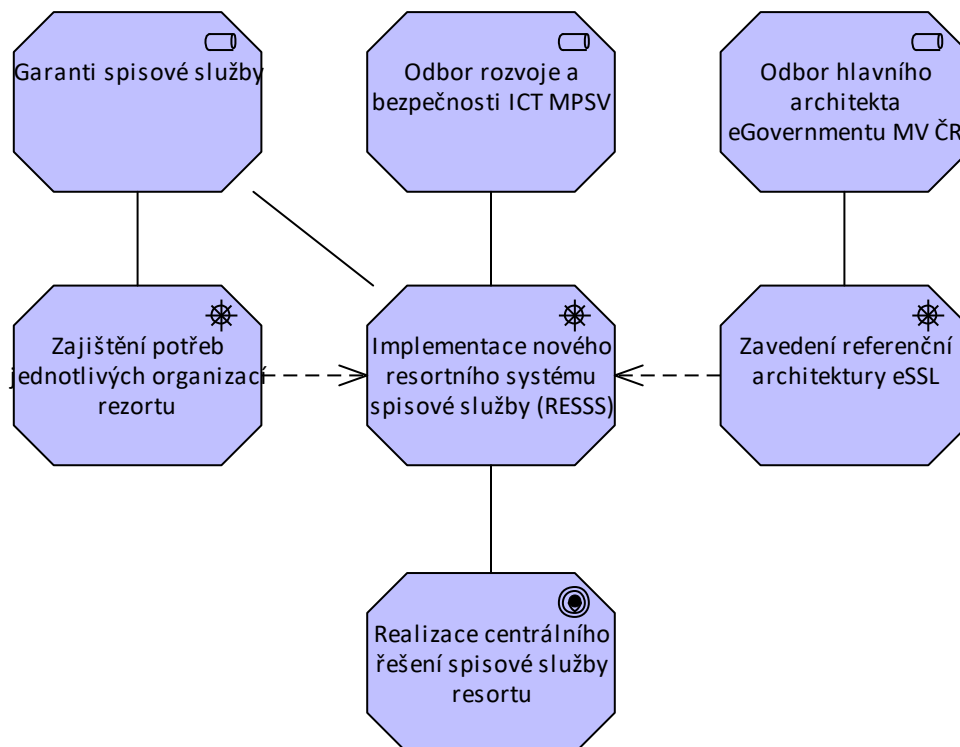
Garanti spisové služby

Odbor rozvoje a bezpečnosti ICT MPSV

Odbor hlavního architekta eGovernmentu MV ČR

Zajištění potřeb jednotlivých organizací rezortu

Implementace nového resortního systému spisové služby (RESSS)

Zavedení referenční architektury eSSL

Realizace centrálního řešení spisové služby resortu